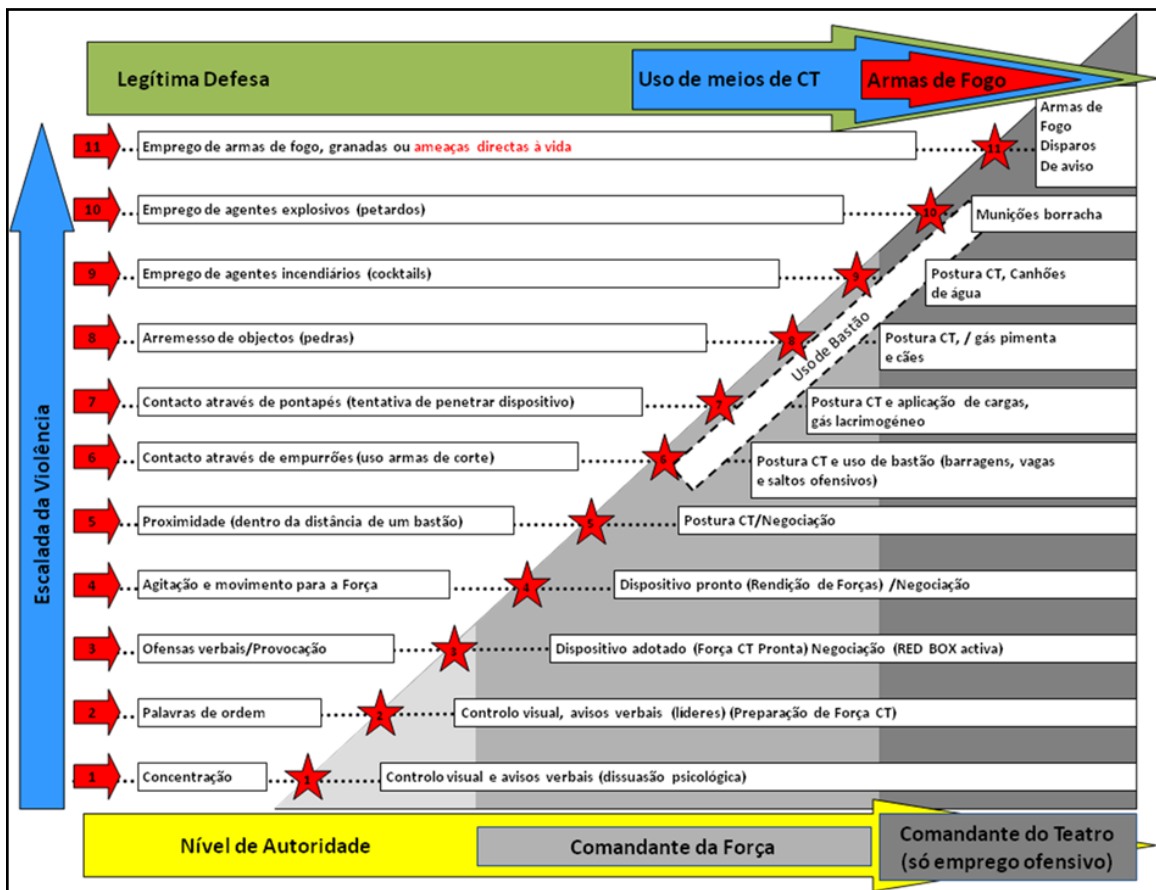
Legítima Defesa

Uso de meios de CT

Armas de Fogo

Escalada da Violência

11 Emprego de armas de fogo, granadas ou ameaças directas à vida 11 Armas de Fogo Disparos De aviso

10 Emprego de agentes explosivos (petardos) 10 Munições borracha

9 Emprego de agentes incendiários (cocktails) 9 Postura CT, Canhões de água

8 Arremesso de objectos (pedras) 8 Postura CT, / gás pimenta e cães

Uso de Bastão

7 Contacto através de pontapés (tentativa de penetrar dispositivo) 7 Postura CT e aplicação de cargas, gás lacrimogéneo

6 Contacto através de empurrões (uso armas de corte) 6 Postura CT e uso de bastão (barragens, vagas e saltos ofensivos)

5 Proximidade (dentro da distância de um bastão) 5 Postura CT/Negociação

4 Agitação e movimento para a Força 4 Dispositivo pronto (Rendição de Forças) /Negociação

3 Ofensas verbais/Provocação 3 Dispositivo adotado (Força CT Pronta) Negociação (RED BOX activa)

2 Palavras de ordem 2 Controlo visual, avisos verbais (lideres) (Preparação de Força CT)

1 Concentração 1 Controlo visual e avisos verbais (dissuasão psicológica)

Nível de Autoridade

Comandante da Força

Comandante do Teatro (só emprego ofensivo)